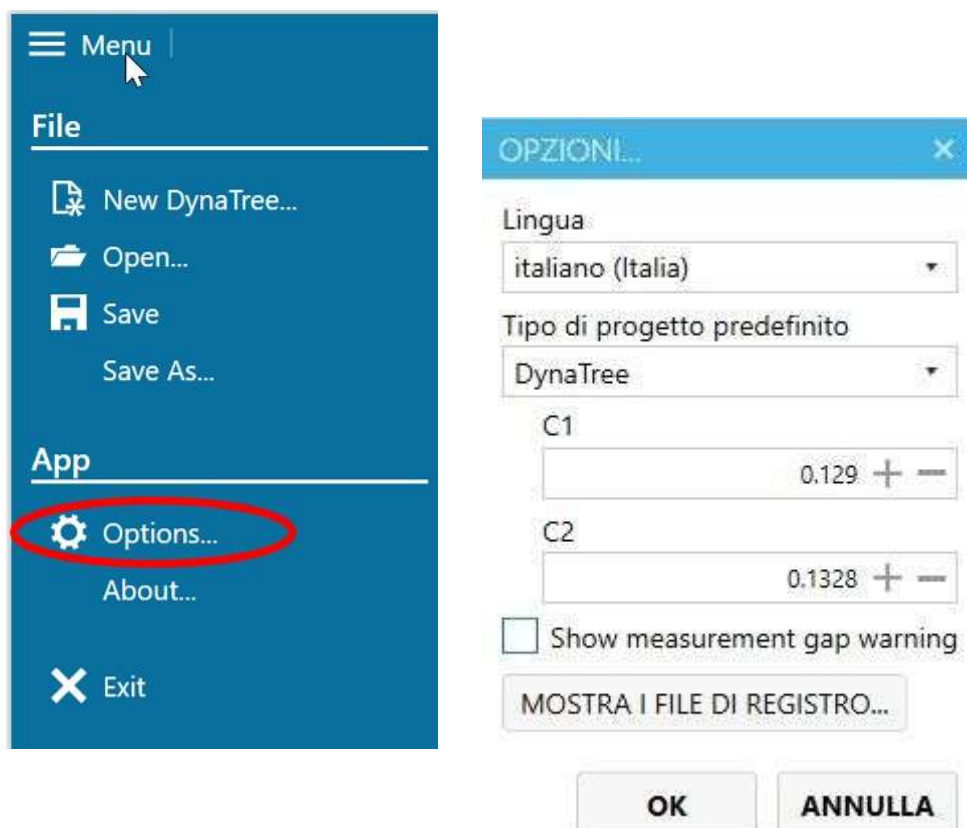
Menu

File

New DynaTree...

Open...

Save

Save As...

App

Options...

About...

Exit

OPZIONI...

Lingua

italiano (Italia)

Tipo di progetto predefinito

DynaTree

C1

0.129

C2

0.1328

Show measurement gap warning

MOSTRA I FILE DI REGISTRO...

OK

ANNULLA